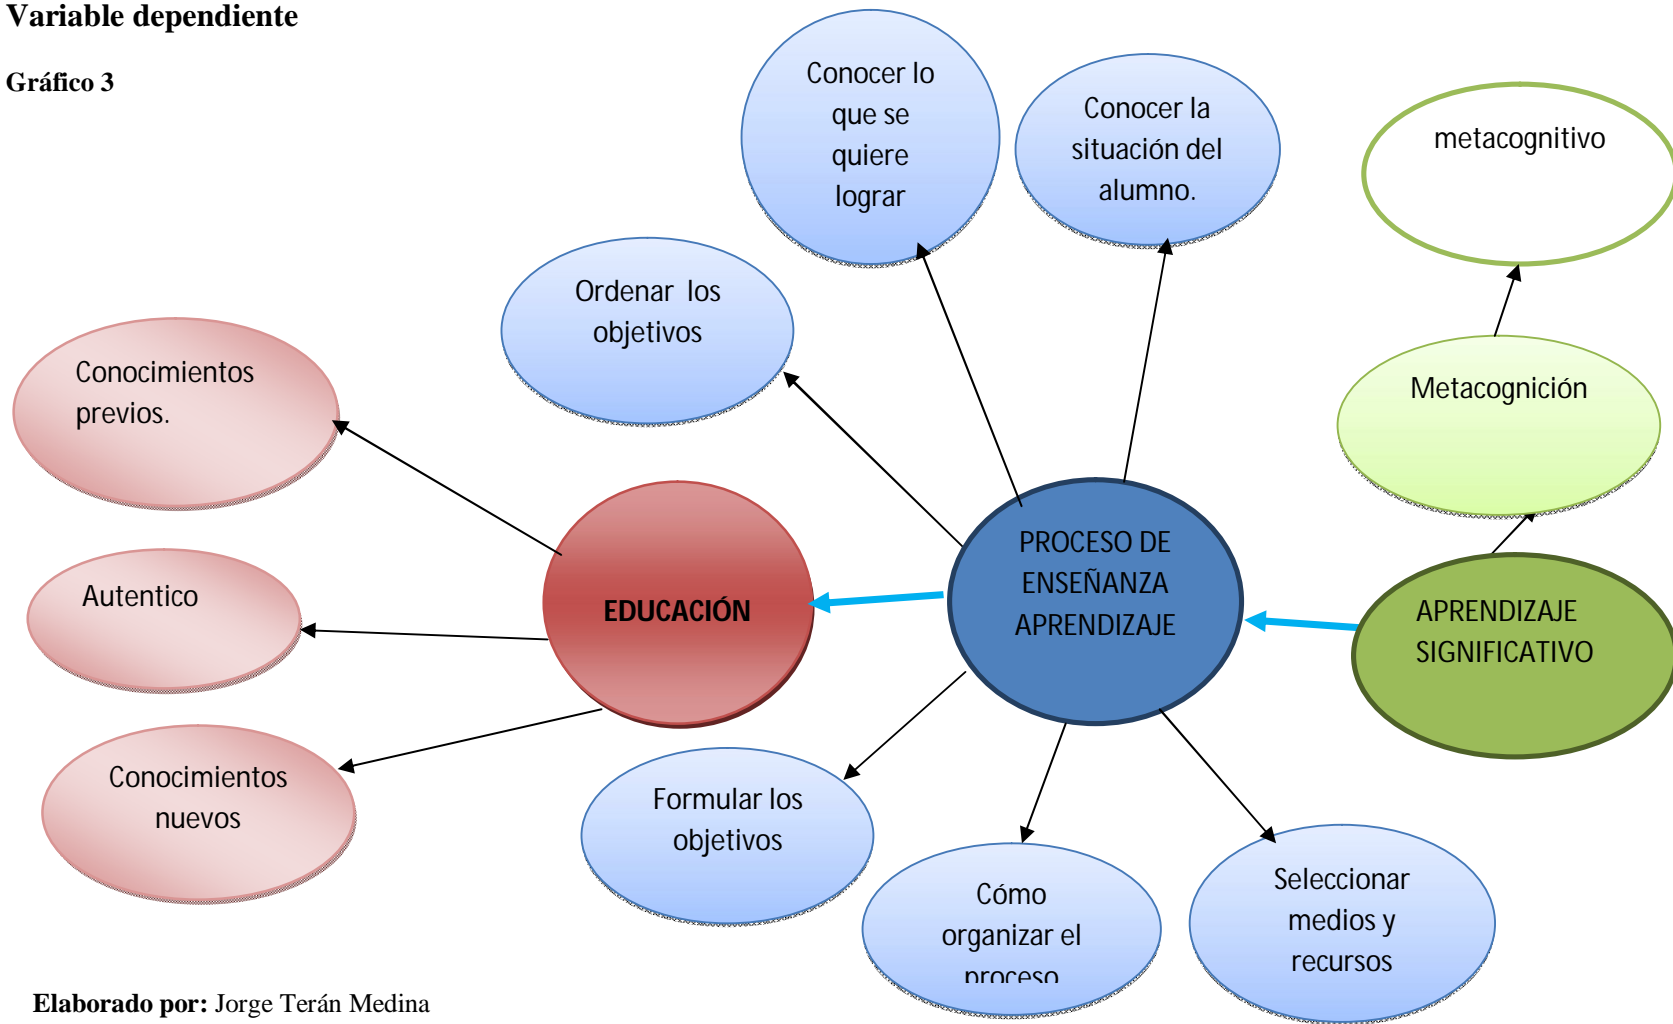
Variable dependiente

Gráfico 3

Conocer lo que se quiere lograr

Conocer la situación del alumno.

metacognitivo

Ordenar los objetivos

Conocimientos previos.

Metacognición

EDUCACIÓN

PROCESO DE ENSEÑANZA APRENDIZAJE

APRENDIZAJE SIGNIFICATIVO

Autentico

Conocimientos nuevos

Formular los objetivos

Cómo organizar el proceso

Seleccionar medios y recursos

Elaborado por: Jorge Terán Medina